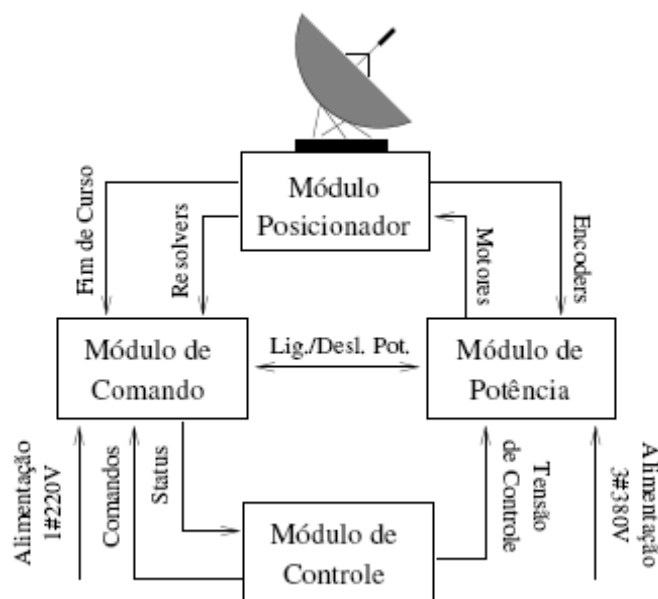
Módulo Posicionador

Fim de Curso

Resolvers

Motores

Encoders

Módulo de Comando

Lig./Desl. Pot.

Módulo de Potência

Alimentação 1#220V

Comandos

Status

Tensão de Controle

Alimentação 3#380V

Módulo de Controle